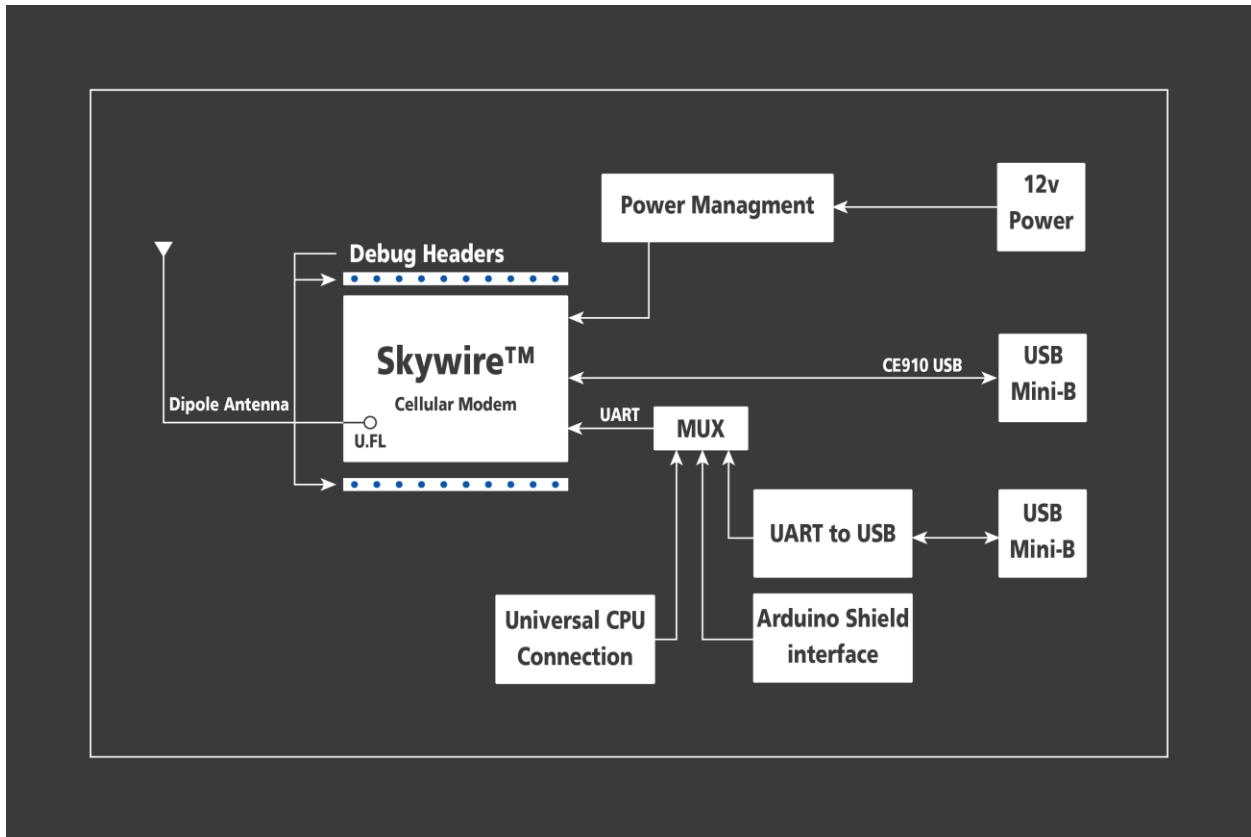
Power Managment

12v Power

Debug Headers

Skywire™

Cellular Modem

Dipole Antenna

U.FL

CE910 USB

USB Mini-B

UART

MUX

UART to USB

USB Mini-B

Universal CPU Connection

Arduino Shield interface